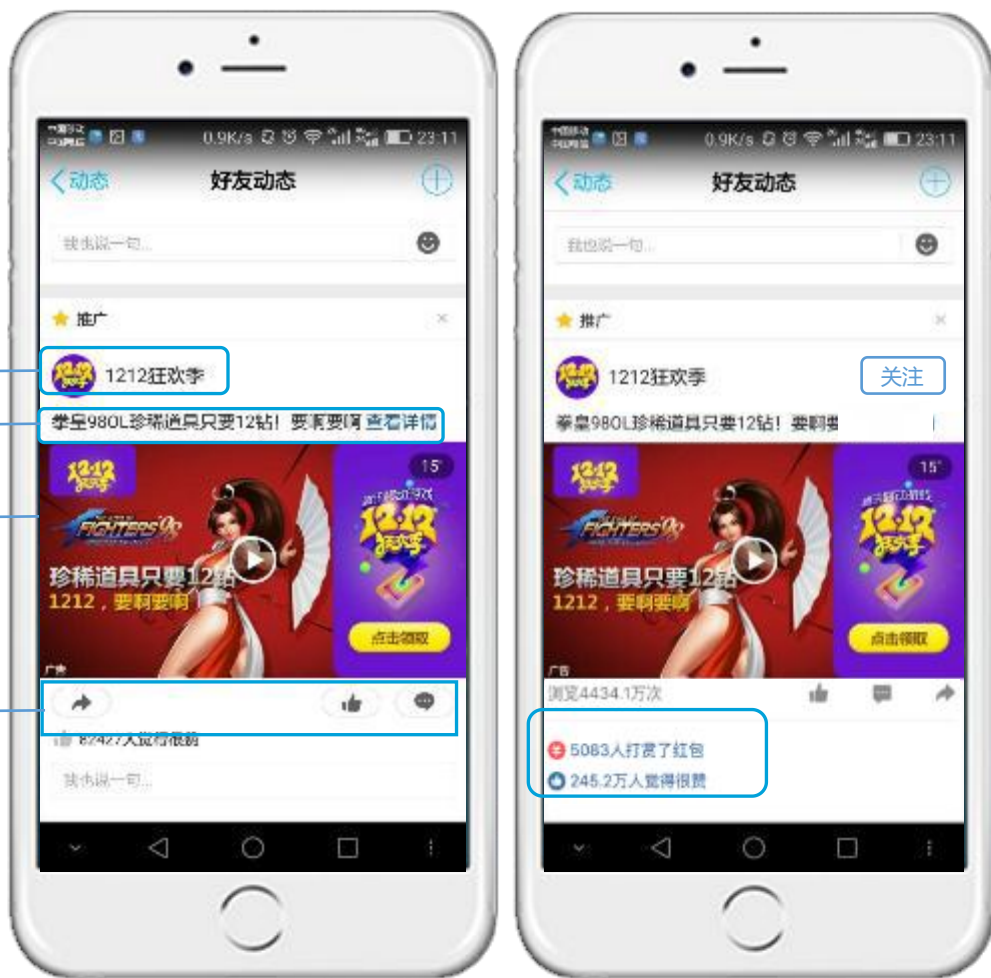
0.9K/s 23:11
动态
好友动态
我也说一句...
推广
1212狂欢季
拳皇98OL珍稀道具只要12钻！要啊要啊 查看详情
1212
FIGHTERS 98
15
珍稀道具只要12钻
1212，要啊要啊
1212 狂欢季
点击领取
广告
82427人觉得很赞
我也说一句...

0.9K/s 23:11
动态
好友动态
我也说一句...
推广
1212狂欢季
关注
拳皇98OL珍稀道具只要12钻！要啊要
1212
FIGHTERS 98
15
珍稀道具只要12钻
1212，要啊要啊
1212 狂欢季
点击领取
广告
浏览4434.1万次
5083人打赏了红包
245.2万人觉得很赞